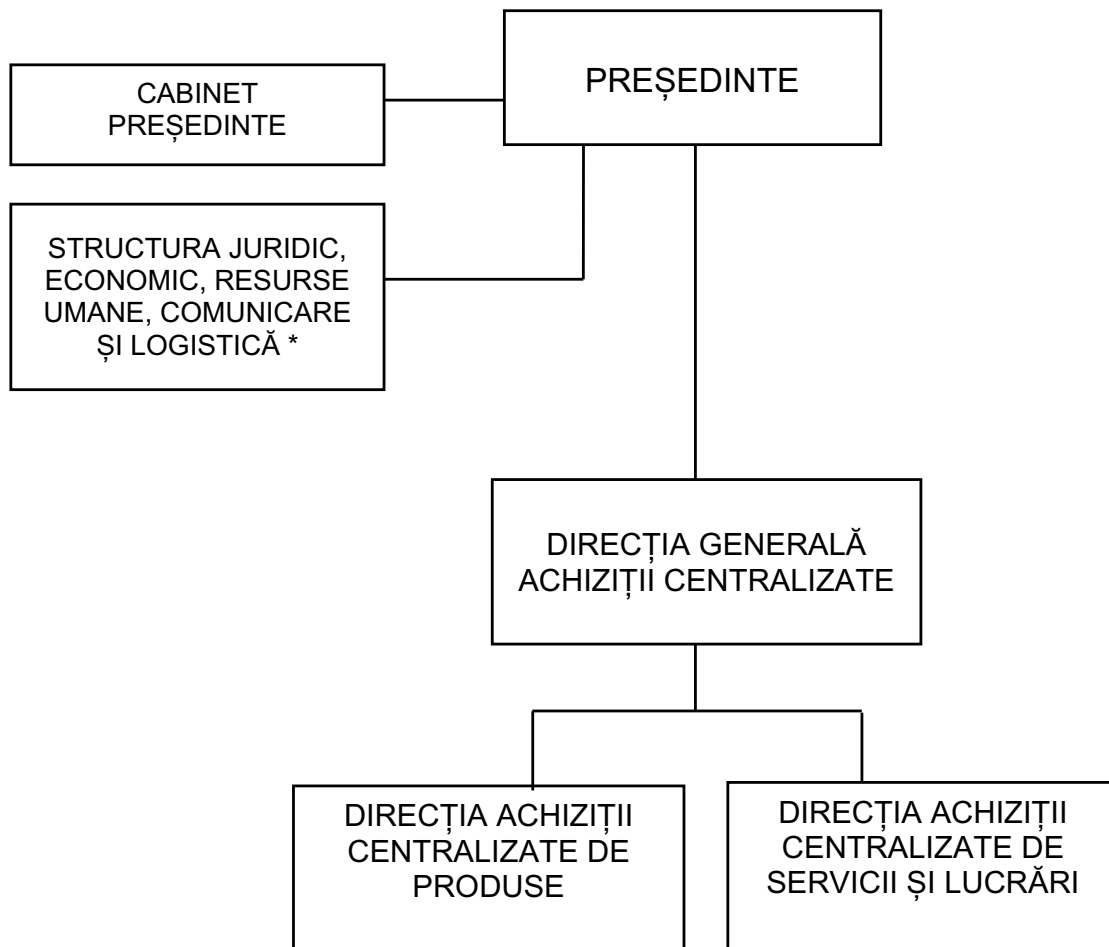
PREȘEDINTE

CABINET PREȘEDINTE

STRUCTURA JURIDIC, ECONOMIC, RESURSE UMANE, COMUNICARE ȘI LOGISTICĂ *

DIRECȚIA GENERALĂ ACHIZIȚII CENTRALIZATE

DIRECȚIA ACHIZIȚII CENTRALIZATE DE PRODUSE

DIRECȚIA ACHIZIȚII CENTRALIZATE DE SERVICII ȘI LUCRĂRI